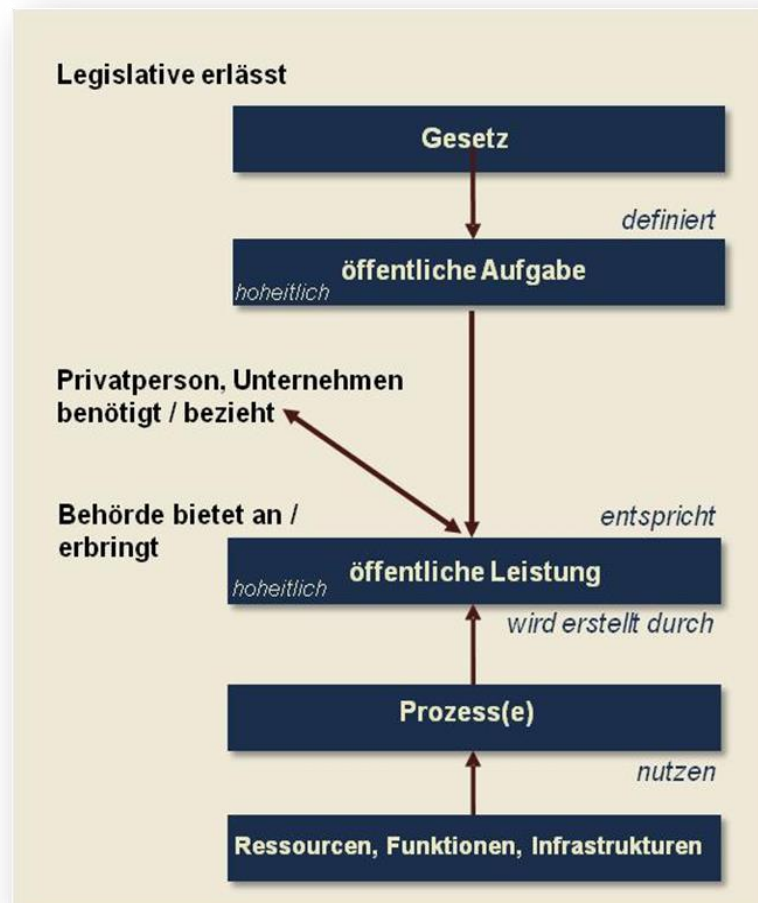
Legislative erlässt

Gesetz

definiert

öffentliche Aufgabe

hoheitlich

Privatperson, Unternehmen benötigt / bezieht

Behörde bietet an / erbringt

entspricht

öffentliche Leistung

hoheitlich

wird erstellt durch

Prozess(e)

nutzen

Ressourcen, Funktionen, Infrastrukturen